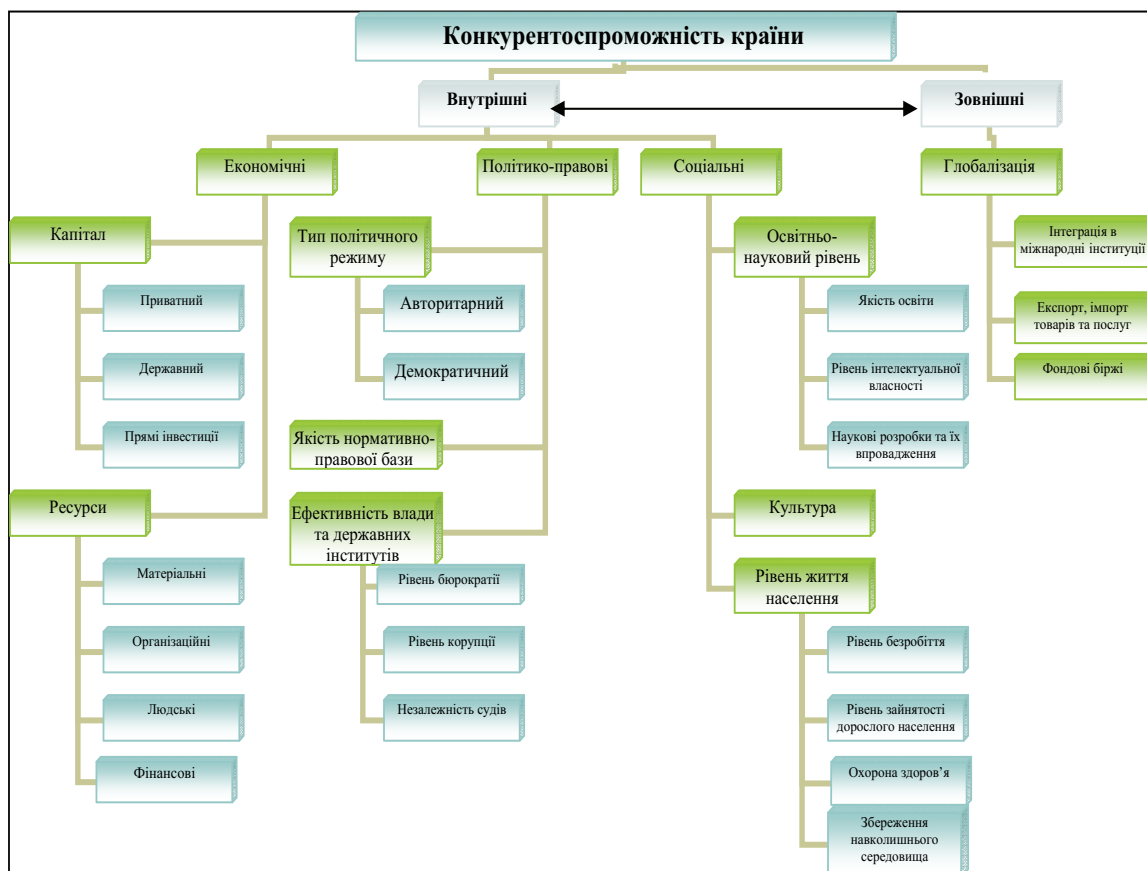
Конкурентоспроможність країни

Внутрішні

Зовнішні

Економічні

Політико-правові

Соціальні

Глобалізація

Капітал

Приватний

Державний

Прямі інвестиції

Ресурси

Матеріальні

Організаційні

Людські

Фінансові

Тип політичного режиму

Авторитарний

Демократичний

Якість нормативно-правової бази

Ефективність влади та державних інститутів

Рівень бюрократії

Рівень корупції

Незалежність судів

Освітньо-науковий рівень

Якість освіти

Рівень інтелектуальної власності

Наукові розробки та їх впровадження

Культура

Рівень життя населення

Рівень безробіття

Рівень зайнятості дорослого населення

Охорона здоров'я

Збереження навколишнього середовища

Інтеграція в міжнародні інституції

Експорт, імпорт товарів та послуг

Фондові біржі